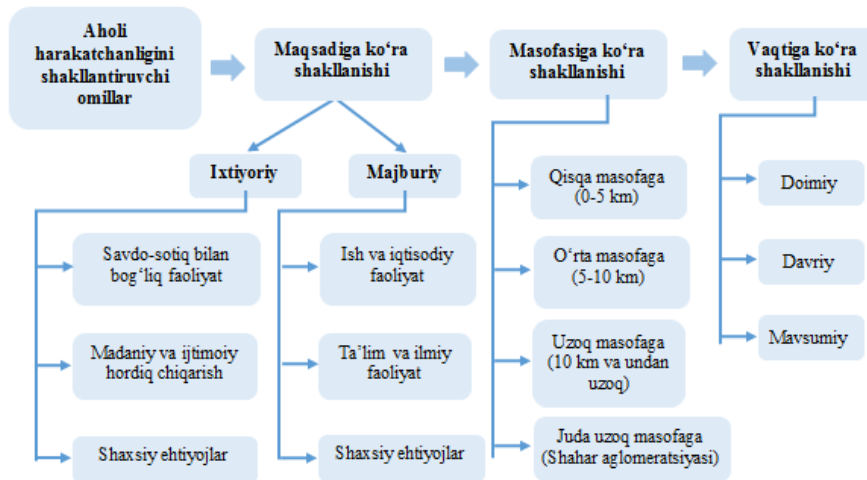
Aholi harakatchanligini shakllantiruvchi omillar

Maqsadiga koʻra shakllanishi

Masofasiga koʻra shakllanishi

Vaqtiga koʻra shakllanishi

Ixtiyoriy

Majburiy

Savdo-sotiq bilan bogʻliq faoliyat

Madaniy va ijtimoiy hordiq chiqarish

Shaxsiy ehtiyojlar

Ish va iqtisodiy faoliyat

Ta'lim va ilmiy faoliyat

Shaxsiy ehtiyojlar

Qisqa masofaga (0-5 km)

Oʻrta masofaga (5-10 km)

Uzoq masofaga (10 km va undan uzoq)

Juda uzoq masofaga (Shahar aglomeratsiyasi)

Doimiy

Davriy

Mavsumiy